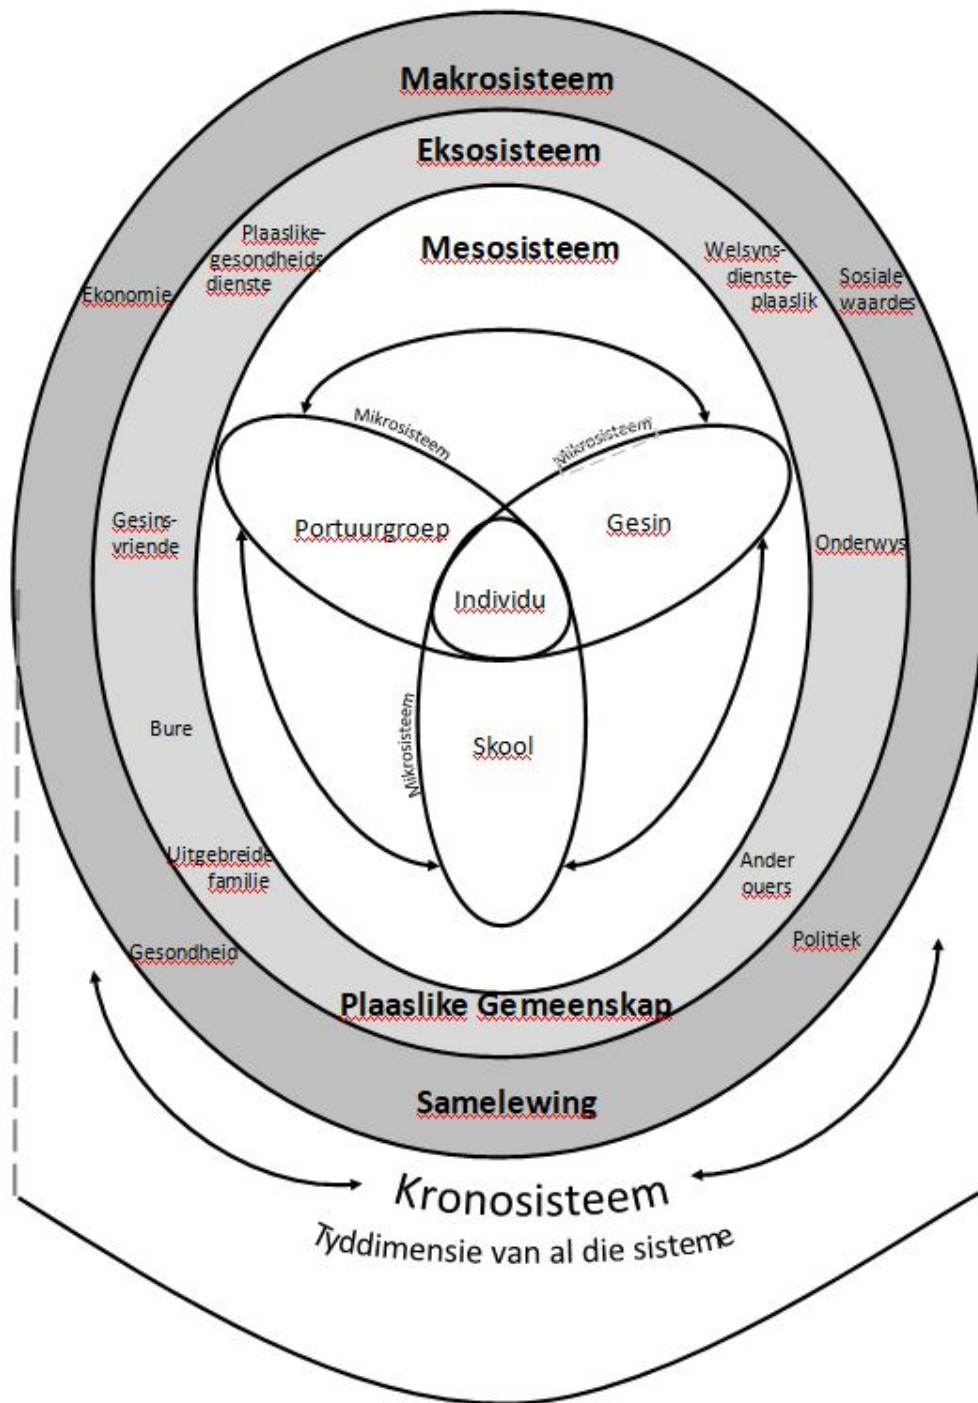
Makrosisteem

Eksosisteem

Mesosisteem

Plaaslike-gesondheids dienste

Welsyns-dienste-plaaslik

Ekonomie

Sosiale waardes

Mikrosisteem

Mikrosisteem

Portuurgroep

Gesin

Gesins-vriende

Onderwys

Individu

Mikrosisteem

Skool

Bure

Uitgebreide familie

Ander ouers

Gesondheid

Politiek

Plaaslike Gemeenskap

Samelewing

Kronosisteem

Tyddimensie van al die sisteme